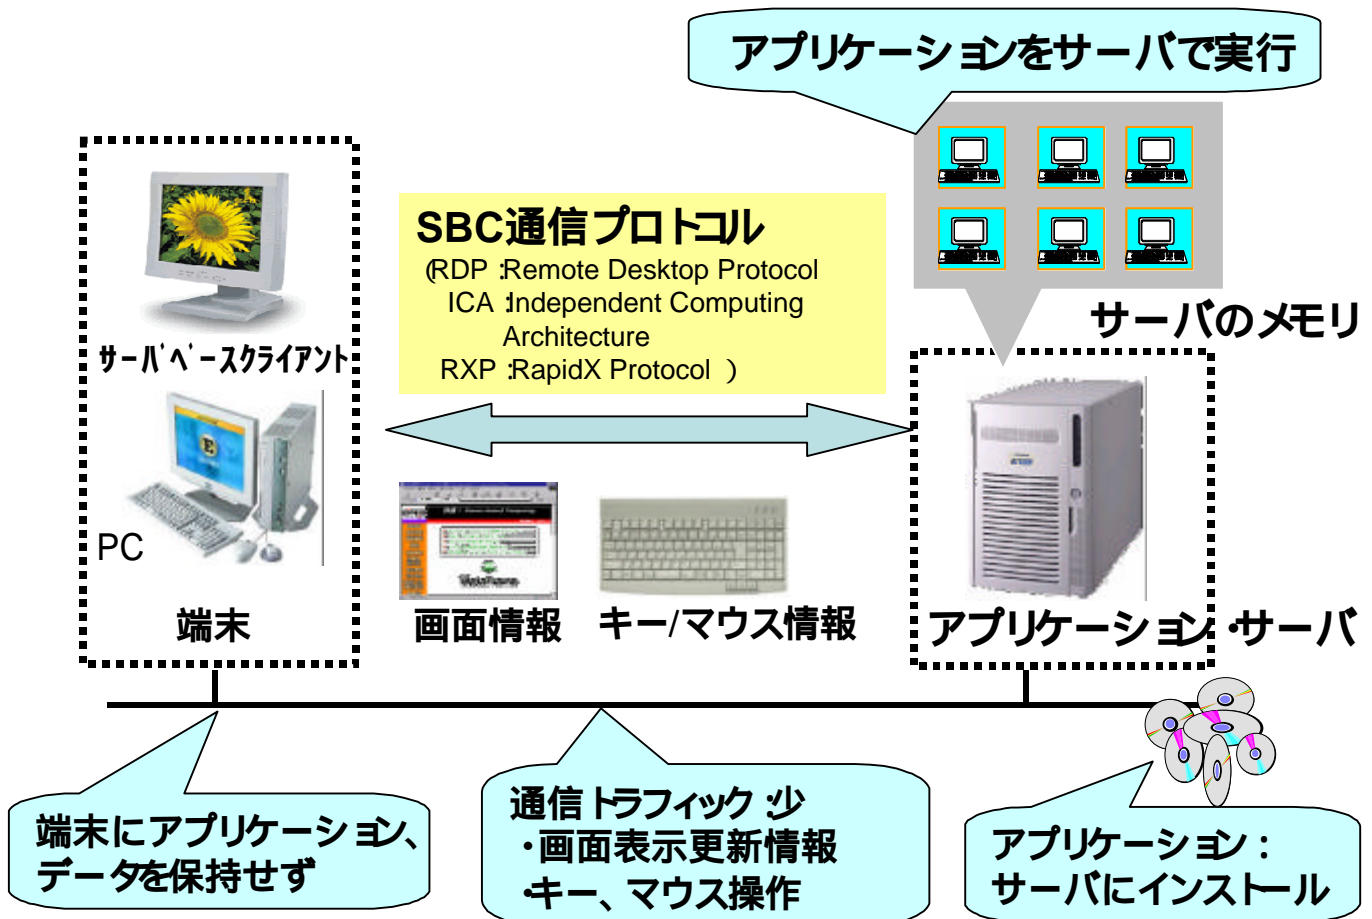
アプリケーションをサーバで実行

サーバのメモリ

SBC通信プロトコル
(RDP :Remote Desktop Protocol
ICA :Independent Computing Architecture
RXP :RapidX Protocol )

サーバベースクライアント

PC

端末

画面情報

キー/マウス情報

アプリケーション・サーバ

端末にアプリケーション、データを保持せず

通信トラフィック少
・画面表示更新情報
・キー、マウス操作

アプリケーション：サーバにインストール